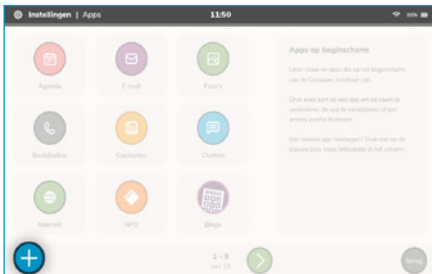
Instellingen | Apps

11:50

Agenda

E-mail

Foto's

Beeldbellen

Contacten

Chatten

Internet

NPO

Bingo

Apps op beginscherm

Links staan de apps die op het beginscherm van de Compaan zichtbaar zijn.

Druk even lang op een app om de naam te veranderen, de app te verwijderen of een andere positie te kiezen.

Een nieuwe app toevoegen? Druk dan op de blauwe plus knop linksonder in het scherm.

1 - 9
van 10

Terug